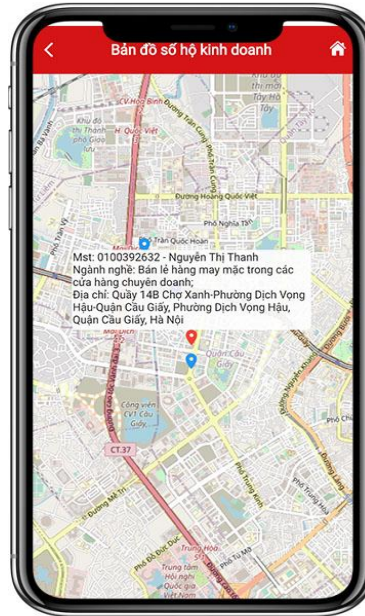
<

Bản đồ số hộ kinh doanh

Mst: 0100392632 - Nguyễn Thị Thanh
Ngành nghề: Bán lẻ hàng may mặc trong các cửa hàng chuyên doanh;
Địa chỉ: Quầy 14B Chợ Xanh-Phường Dịch Vọng Hậu-Quận Cầu Giấy, Phường Dịch Vọng Hậu, Quận Cầu Giấy, Hà Nội

CV Hoà Bình
Đường Trần Cung
Khu đô thị Thành Hà Quốc Việt
Tây Hồ Tây
Đường Hoàng Quốc Việt
Phố Nghĩa Tân
Trần Quốc Hoàn
Phố Trần Vỹ
Quận Cầu Giấy
CV Cầu Giấy
CT.37
Đường Mễ Trì
Phố Trung Kính
Đường Nguyễn Khánh Toàn
Đường Láng
Phố Đỗ Đức Dục
Trung Hòa
Phố Tố Hữu
Phố Trung Hòa
Trung tâm Hội nghị Quốc gia Việt Nam